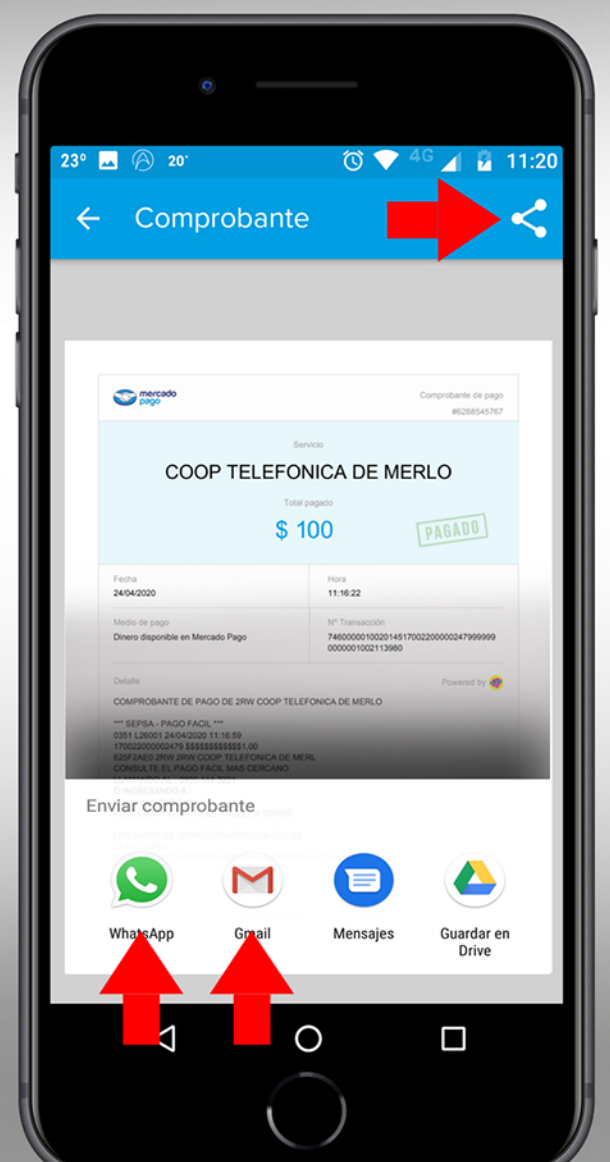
23° 20° 4G 11:20

Comprobante

mercado pago

Comprobante de pago
#6288545767

Servicio

COOP TELEFONICA DE MERLO

Total pagado

$ 100

PAGADO

Fecha
24/04/2020

Hora
11:16:22

Medio de pago
Dinero disponible en Mercado Pago

Nº Transacción
7460000010020145170022000002479999990000001002113980

Detalle

Powered by

COMPROBANTE DE PAGO DE 2RW COOP TELEFONICA DE MERLO

*** SEPSA - PAGO FACIL ***
0351 L26001 24/04/2020 11:16:59
17002200002479 $$$$$$$$$$$$1.00
625F2AE0 2RW 2RW COOP TELEFONICA DE MERL
CONSULTE EL PAGO FACIL MAS CERCANO
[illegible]
O INGRESANDO A :

Enviar comprobante

WhatsApp

Gmail

Mensajes

Guardar en Drive